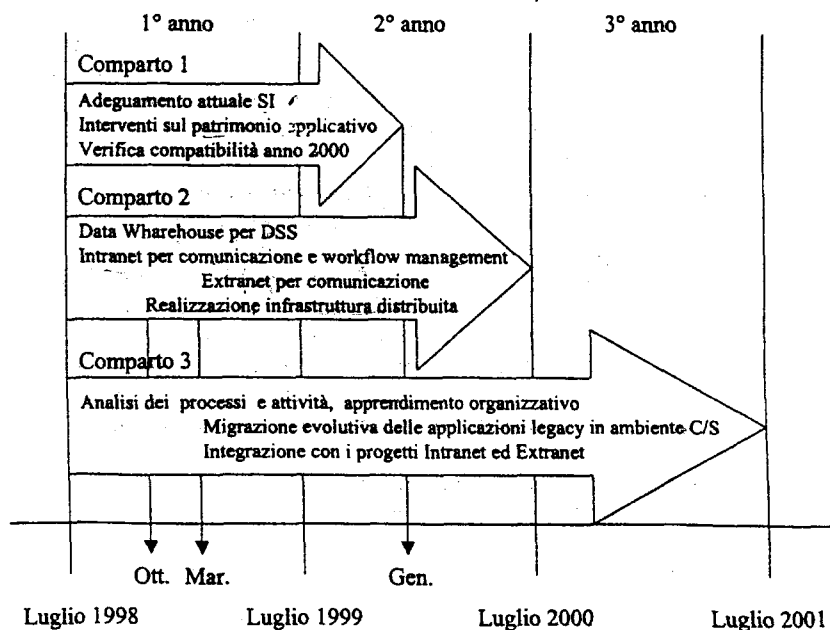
1° anno 2° anno 3° anno

Comparto 1

Adeguamento attuale SI
Interventi sul patrimonio applicativo
Verifica compatibilità anno 2000

Comparto 2

Data Wharehouse per DSS
Intranet per comunicazione e workflow management
Extranet per comunicazione
Realizzazione infrastruttura distribuita

Comparto 3

Analisi dei processi e attività, apprendimento organizzativo
Migrazione evolutiva delle applicazioni legacy in ambiente C/S
Integrazione con i progetti Intranet ed Extranet

Ott. Mar. Gen.

Luglio 1998 Luglio 1999 Luglio 2000 Luglio 2001